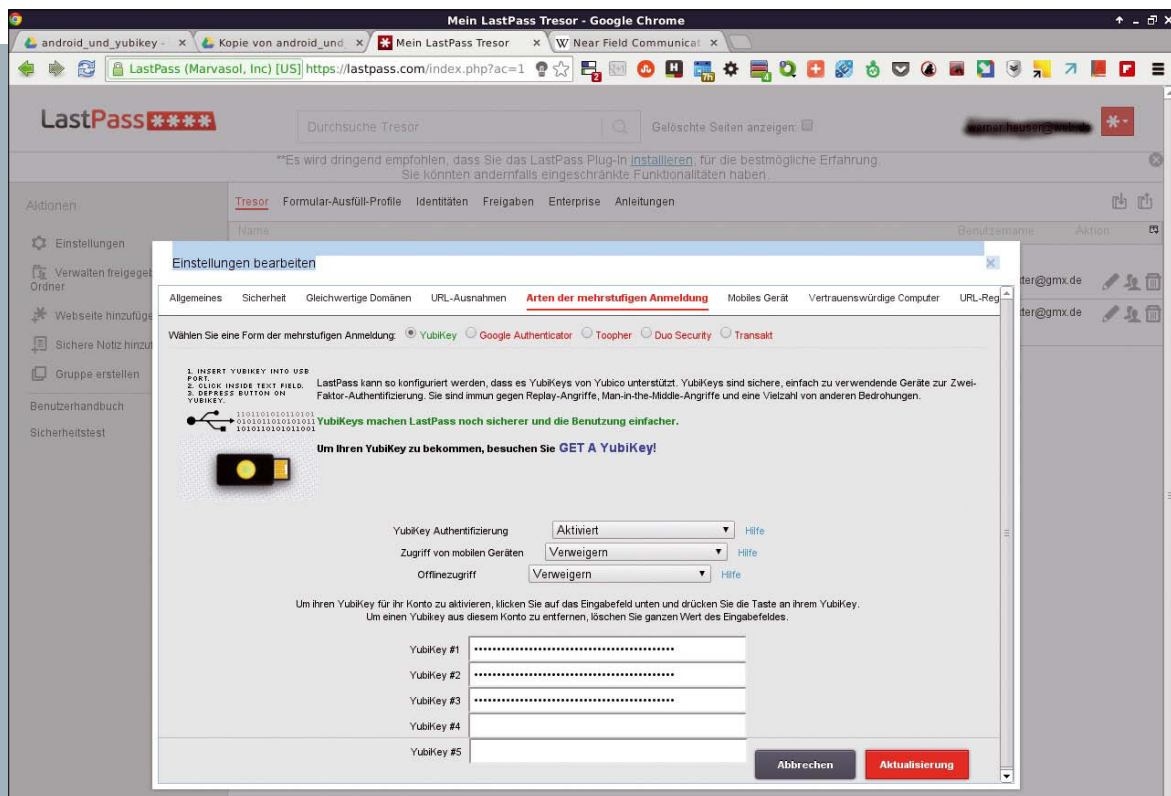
Mein LastPass Tresor - Google Chrome

android_und_yubikey - × Kopie von android_und × Mein LastPass Tresor × Near Field Communicat ×

LastPass (Marvasol, Inc) [US] https://lastpass.com/index.php?ac=1

LastPass ****

Durchsuche Tresor

Gelöschte Seiten anzeigen:

**Es wird dringend empfohlen, dass Sie das LastPass Plug-In installieren, für die bestmögliche Erfahrung. Sie könnten andernfalls eingeschränkte Funktionalitäten haben.

Aktionen

Tresor Formular-Ausfüll-Profile Identitäten Freigaben Enterprise Anleitungen

Name Benutzername Aktion

Einstellungen

Verwalten freigegeb Ordner

Webseite hinzufüge

Sichere Notiz hinzu

Gruppe erstellen

Benutzerhandbuch

Sicherheitstest

ter@gmx.de

ter@gmx.de

Einstellungen bearbeiten

Allgemeines Sicherheit Gleichwertige Domänen URL-Ausnahmen Arten der mehrstufigen Anmeldung Mobiles Gerät Vertrauenswürdige Computer URL-Reg

Wählen Sie eine Form der mehrstufigen Anmeldung: YubiKey Google Authenticator Toopher Duo Security Transakt

1. INSERT YUBIKEY INTO USB PORT.
2. CLICK INSIDE TEXT FIELD.
3. DEPRESS BUTTON ON YUBIKEY.

LastPass kann so konfiguriert werden, dass es YubiKeys von Yubico unterstützt. YubiKeys sind sichere, einfach zu verwendende Geräte zur Zwei-Faktor-Authentifizierung. Sie sind immun gegen Replay-Angriffe, Man-in-the-Middle-Angriffe und eine Vielzahl von anderen Bedrohungen.

1101101010110101
0101011010101011
1010110101011001

YubiKeys machen LastPass noch sicherer und die Benutzung einfacher.

Um Ihren YubiKey zu bekommen, besuchen Sie GET A YubiKey!

YubiKey Authentifizierung Aktiviert Hilfe

Zugriff von mobilen Geräten Verweigern Hilfe

Offlinezugriff Verweigern Hilfe

Um ihren YubiKey für ihr Konto zu aktivieren, klicken Sie auf das Eingabefeld unten und drücken Sie die Taste an ihrem YubiKey.
Um einen Yubikey aus diesem Konto zu entfernen, löschen Sie ganzen Wert des Eingabefeldes.

YubiKey #1 ••••••••••••••••••••••••••••••••••••••••••••

YubiKey #2 ••••••••••••••••••••••••••••••••••••••••••••

YubiKey #3 ••••••••••••••••••••••••••••••••••••••••••••

YubiKey #4

YubiKey #5

Abbrechen

Aktualisierung